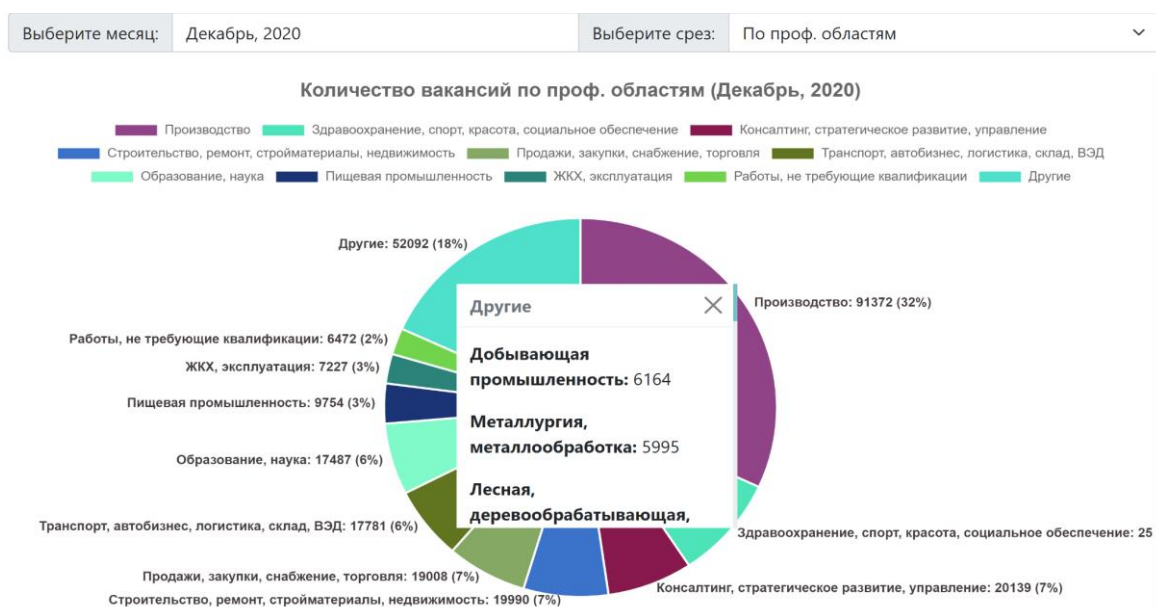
Выберите месяц: Декабрь, 2020 Выберите срез: По проф. областям

Количество вакансий по проф. областям (Декабрь, 2020)

Производство
Здравоохранение, спорт, красота, социальное обеспечение
Консалтинг, стратегическое развитие, управление
Строительство, ремонт, стройматериалы, недвижимость
Продажи, закупки, снабжение, торговля
Транспорт, автобизнес, логистика, склад, ВЭД
Образование, наука
Пищевая промышленность
ЖКХ, эксплуатация
Работы, не требующие квалификации
Другие

Другие: 52092 (18%)
Производство: 91372 (32%)
Работы, не требующие квалификации: 6472 (2%)
ЖКХ, эксплуатация: 7227 (3%)
Пищевая промышленность: 9754 (3%)
Образование, наука: 17487 (6%)
Транспорт, автобизнес, логистика, склад, ВЭД: 17781 (6%)
Здравоохранение, спорт, красота, социальное обеспечение: 25
Продажи, закупки, снабжение, торговля: 19008 (7%)
Консалтинг, стратегическое развитие, управление: 20139 (7%)
Строительство, ремонт, стройматериалы, недвижимость: 19990 (7%)

Другие
Добывающая промышленность: 6164
Металлургия, металлообработка: 5995
Лесная, деревообрабатывающая,